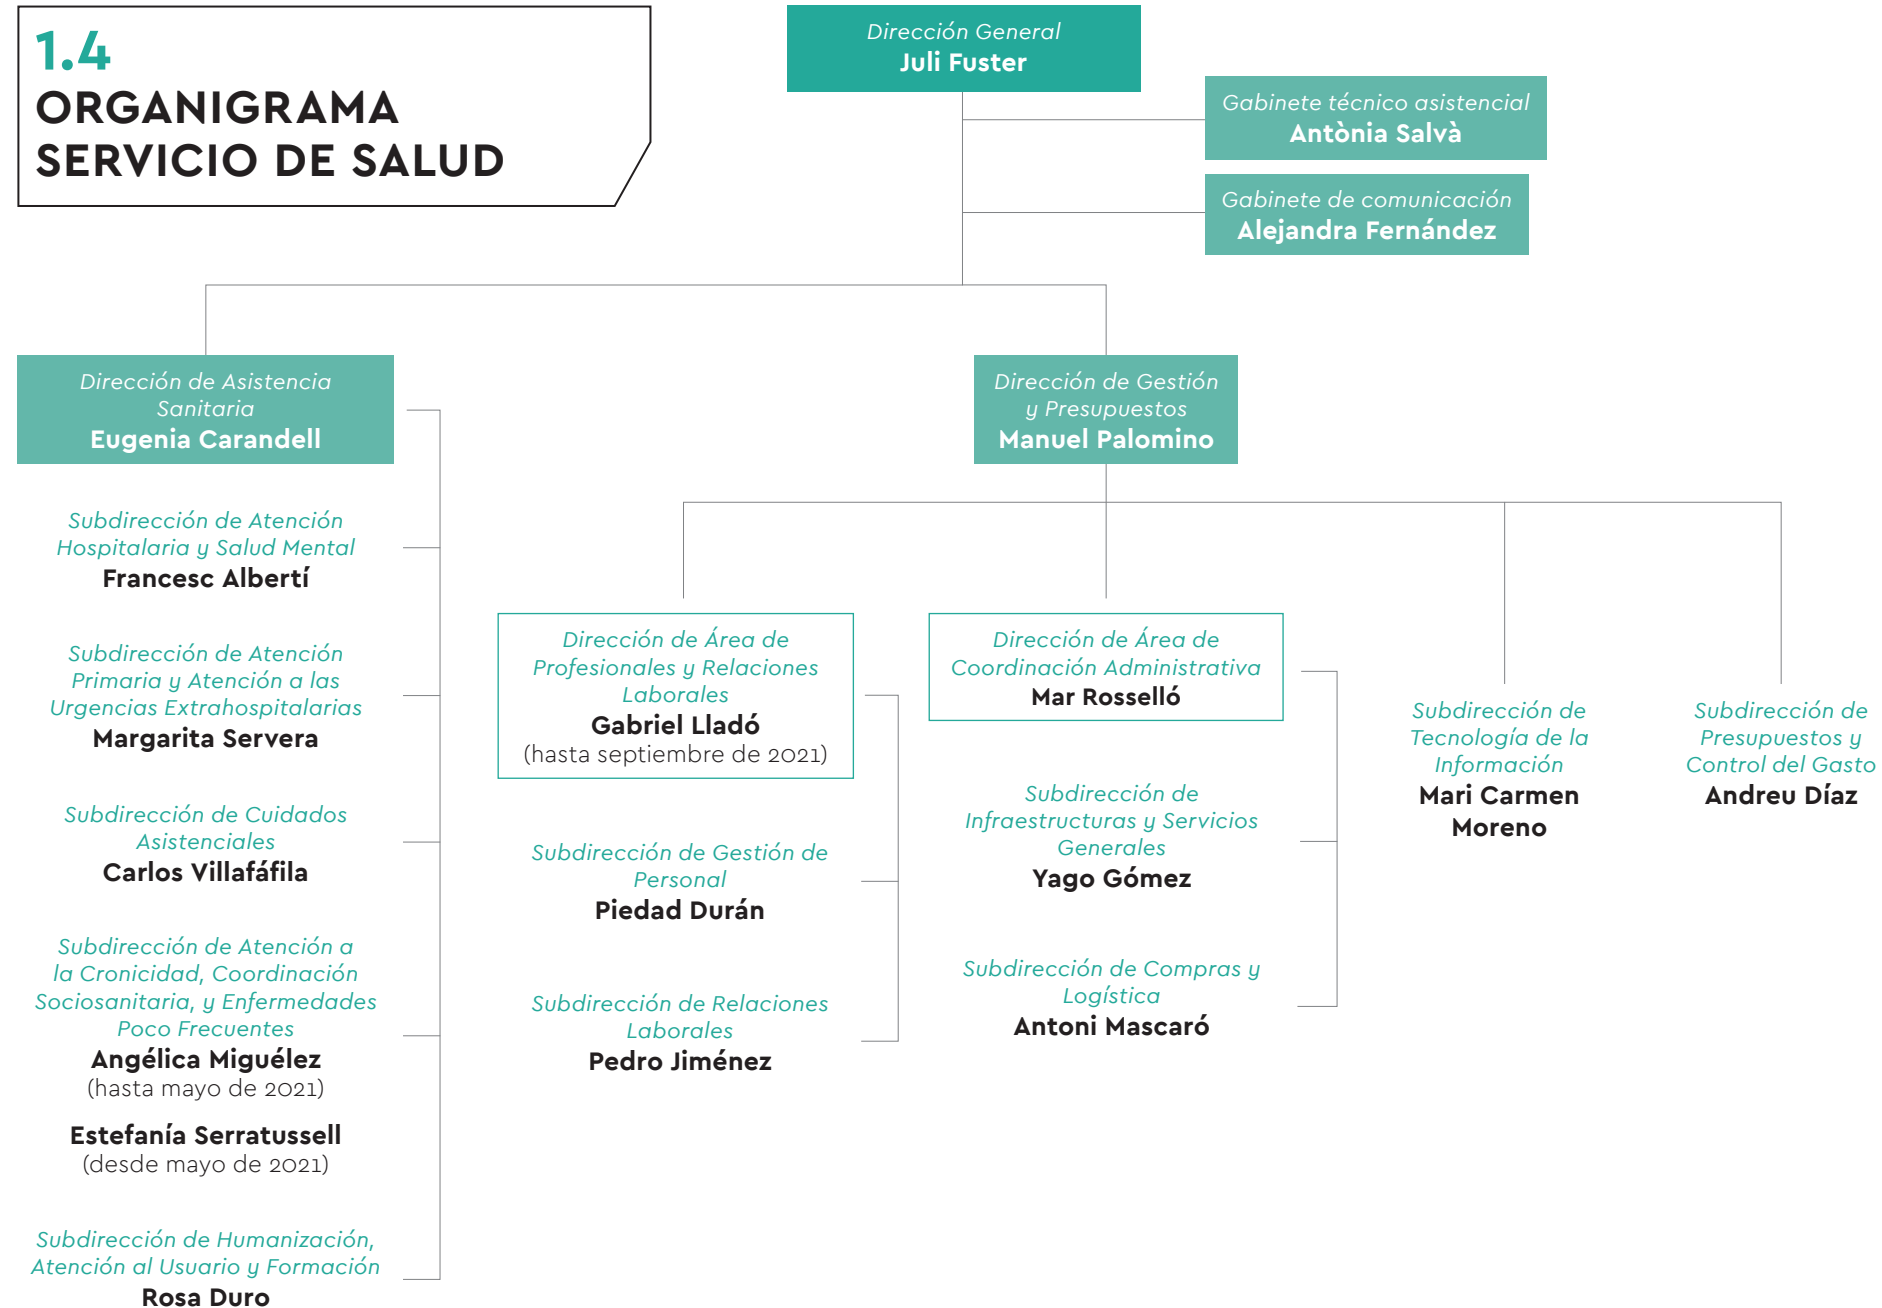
1.4
ORGANIGRAMA
SERVICIO DE SALUD

Dirección General
Juli Fuster

Gabinete técnico asistencial
Antònia Salvà

Gabinete de comunicación
Alejandra Fernández

Dirección de Asistencia Sanitaria
Eugenia Carandell

Subdirección de Atención Hospitalaria y Salud Mental
Francesc Albertí

Subdirección de Atención Primaria y Atención a las Urgencias Extrahospitalarias
Margarita Servera

Subdirección de Cuidados Asistenciales
Carlos Villafáfila

Subdirección de Atención a la Cronicidad, Coordinación Sociosanitaria, y Enfermedades Poco Frecuentes
Angélica Miguélez
(hasta mayo de 2021)

Estefanía Serratussell
(desde mayo de 2021)

Subdirección de Humanización, Atención al Usuario y Formación
Rosa Duro

Dirección de Gestión y Presupuestos
Manuel Palomino

Dirección de Área de Profesionales y Relaciones Laborales
Gabriel Lladó
(hasta septiembre de 2021)

Subdirección de Gestión de Personal
Piedad Durán

Subdirección de Relaciones Laborales
Pedro Jiménez

Dirección de Área de Coordinación Administrativa
Mar Rosselló

Subdirección de Infraestructuras y Servicios Generales
Yago Gómez

Subdirección de Compras y Logística
Antoni Mascaró

Subdirección de Tecnología de la Información
Mari Carmen Moreno

Subdirección de Presupuestos y Control del Gasto
Andreu Díaz